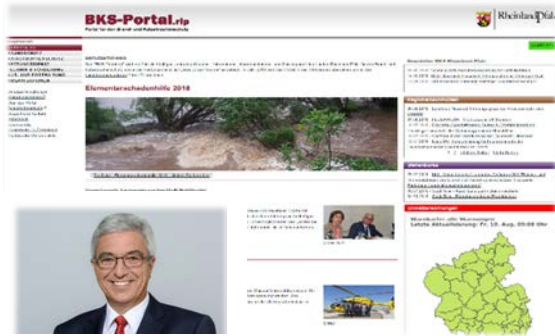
BKS-Portal.rlp

Portal für den Brand- und Katastrophenschutz

Rheinland-Pfalz

Elementarschadenhilfe 2018

Unwetterwarnungen

Warnlage für Rheinland-Pfalz

Letzte Aktualisierung: Fr, 10. Aug, 09:00 Uhr